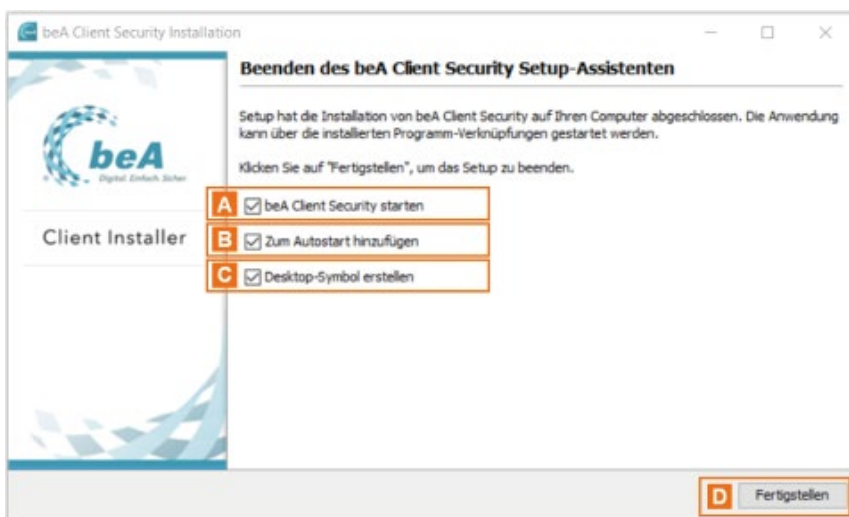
beA Client Security Installation

beA
Digital. Einfach. Sicher.

Client Installer

Beenden des beA Client Security Setup-Assistenten

Setup hat die Installation von beA Client Security auf Ihren Computer abgeschlossen. Die Anwendung kann über die installierten Programm-Verknüpfungen gestartet werden.

Klicken Sie auf "Fertigstellen", um das Setup zu beenden.

A ☑ beA Client Security starten

B ☑ Zum Autostart hinzufügen

C ☑ Desktop-Symbol erstellen

D Fertigstellen